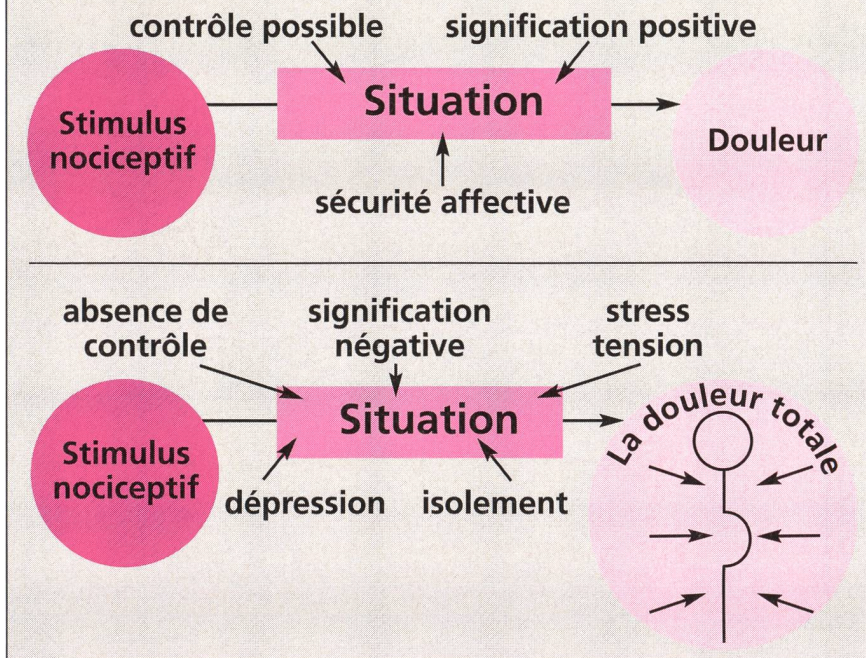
contrôle possible

signification positive

Stimulus nociceptif

Situation

Douleur

sécurité affective

absence de contrôle

signification négative

stress tension

Stimulus nociceptif

Situation

La douleur totale

dépression

isolement